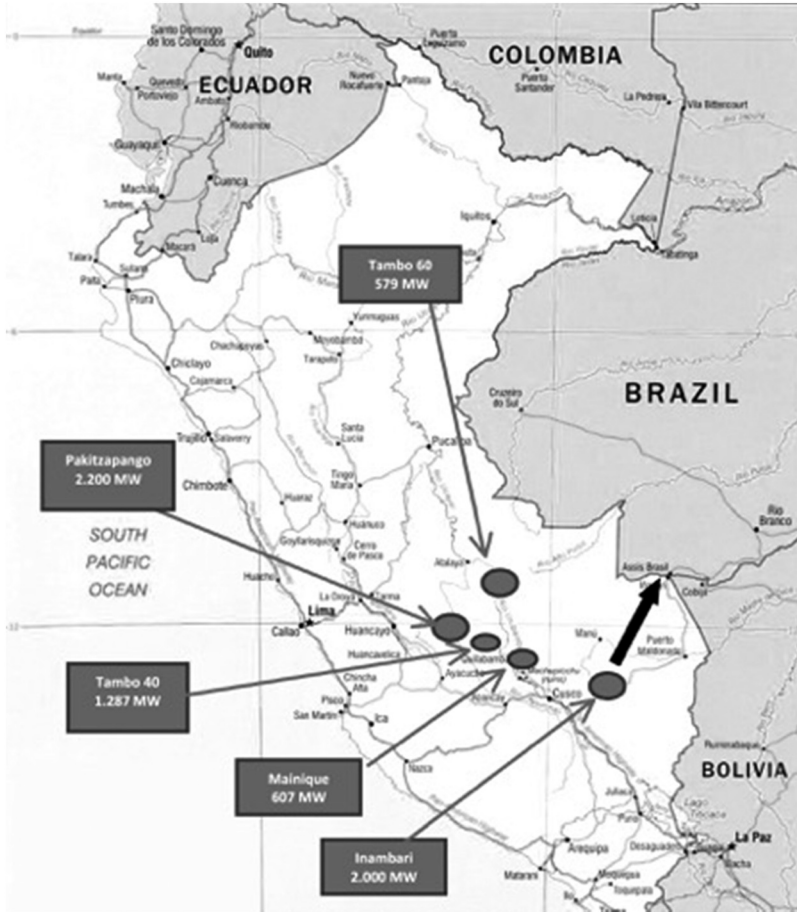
Ecuador
Santo Domingo de los Colorados
Quito
COLOMBIA
ECUADOR
Manta
Quevedo
Portoviejo
Ambato
Riobamba
Nuevo Rocafuerte
Pantoja
Puerto Leguizamo
Puerto Santander
La Pedrera
Vila Bittencourt
Guayaquil
Machala
Cuenca
Tumbes
Loja
Macara
Talara
Sullana
Paita
Piura
Iquitos
Leticia
Tabatinga
Tambo 60
579 MW
Yurimaguas
Moyobamba
Tarapoto
Chachapoyas
Chiclayo
Cajamarca
Cruzeiro do Sul
BRAZIL
Trujillo
Salaverry
Santa Lucia
Pucallpa
Pakitzapango
2.200 MW
Chimbote
Tingo Maria
Huaraz
Huánuco
Cerro de Pasco
Rio Branco
SOUTH
PACIFIC
OCEAN
Atalaya
Huacho
Assis Brasil
Cobija
La Oroya
Lima
Callao
Huancayo
Huancavelica
Quillabamba
Maru
Puerto Maldonado
Tambo 40
1.287 MW
Ayacucho
Cusco
Chincha Alta
Pisco
San Martin
Ica
Rurrenabaque
Mainique
607 MW
Nazca
BOLIVIA
Juliaca
Lago Titicaca
Puno
Inambari
2.000 MW
Arequipa
Desaguadero
La Paz
Matarani
Moquegua
Ilo